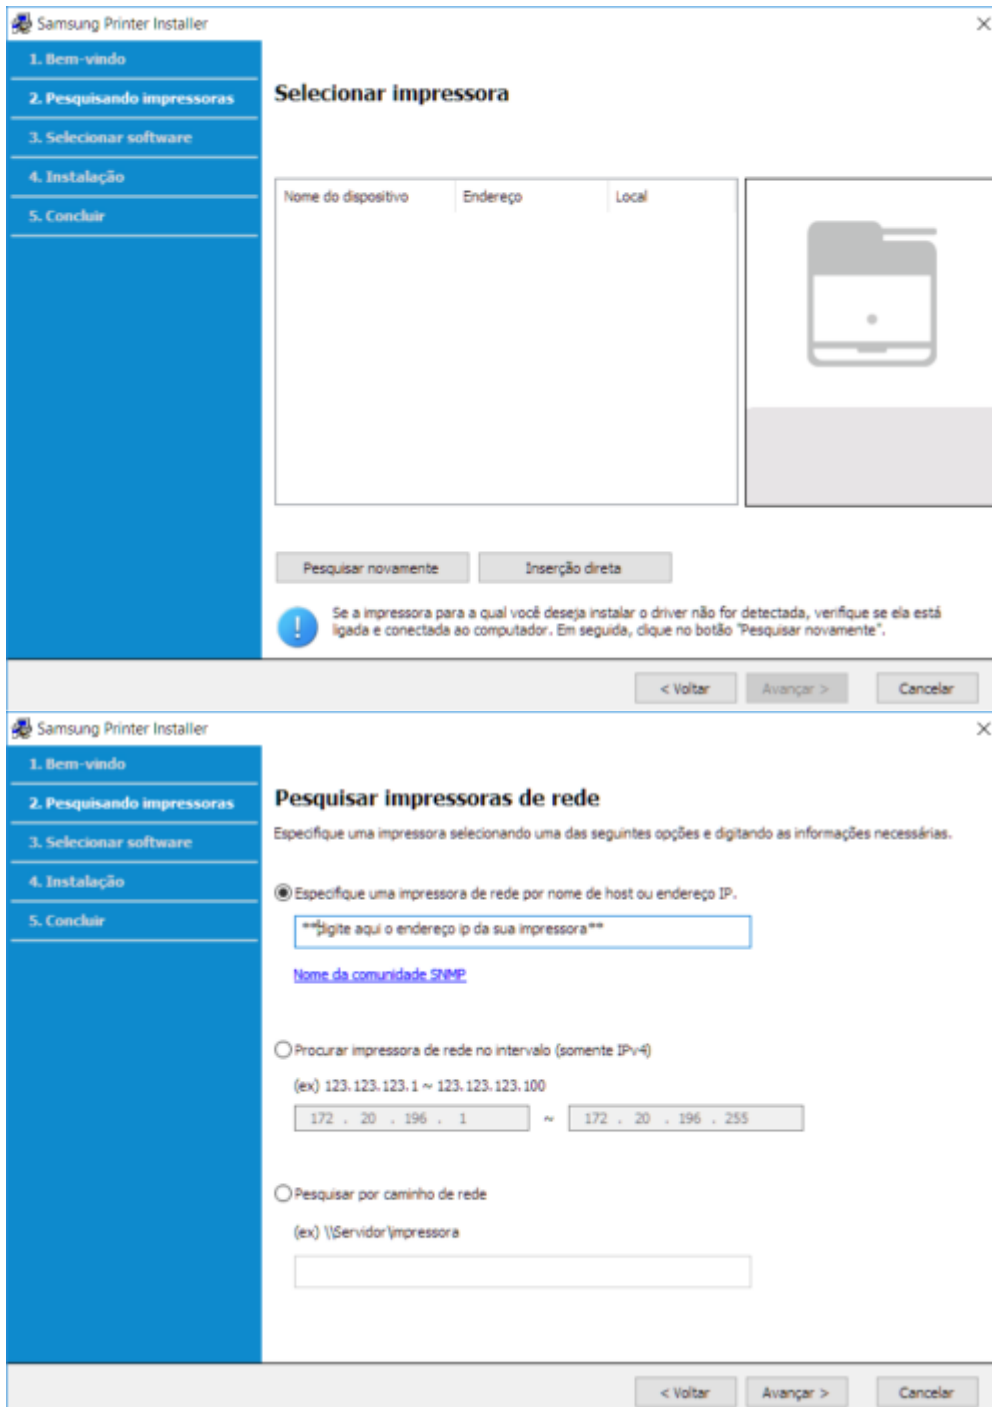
Samsung Printer Installer

1. Bem-vindo
2. Pesquisando impressoras
3. Selecionar software
4. Instalação
5. Concluir

Selecionar impressora

| Nome do dispositivo | Endereço | Local |
|---|---|---|

Pesquisar novamente
Inserção direta

Se a impressora para a qual você deseja instalar o driver não for detectada, verifique se ela está ligada e conectada ao computador. Em seguida, clique no botão "Pesquisar novamente".

< Voltar
Avançar >
Cancelar

Samsung Printer Installer

1. Bem-vindo
2. Pesquisando impressoras
3. Selecionar software
4. Instalação
5. Concluir

Pesquisar impressoras de rede

Especifique uma impressora selecionando uma das seguintes opções e digitando as informações necessárias.

Especifique uma impressora de rede por nome de host ou endereço IP.

**Digite aqui o endereço ip da sua impressora**

Nome da comunidade SNMP

Procurar impressora de rede no intervalo (somente IPv4)

(ex) 123.123.123.1 ~ 123.123.123.100

172 . 20 . 196 . 1 ~ 172 . 20 . 196 . 255

Pesquisar por caminho de rede

(ex) \\Servidor\impressora

< Voltar
Avançar >
Cancelar